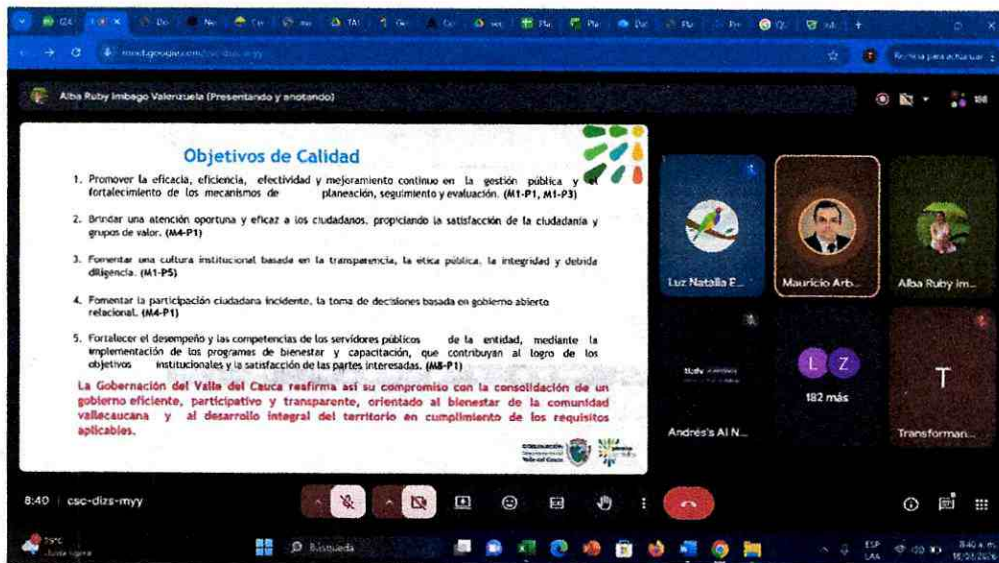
meet.google.com/csc-dizs-myy

Alba Ruby Imbago Valenzuela (Presentando y anotando)

Objetivos de Calidad

1. Promover la eficacia, eficiencia, efectividad y mejoramiento continuo en la gestión pública y el fortalecimiento de los mecanismos de planeación, seguimiento y evaluación. (M1-P1, M1-P3)

2. Brindar una atención oportuna y eficaz a los ciudadanos, propiciando la satisfacción de la ciudadanía y grupos de valor. (M4-P1)

3. Fomentar una cultura institucional basada en la transparencia, la etica pública, la integridad y debida diligencia. (M1-P5)

4. Fomentar la participación ciudadana incidente, la toma de decisiones basada en gobierno abierto relacional. (M4-P1)

5. Fortalecer el desempeño y las competencias de los servidores públicos de la entidad, mediante la implementación de los programas de bienestar y capacitación, que contribuyan al logro de los objetivos institucionales y la satisfacción de las partes interesadas. (M8-P1)

La Gobernación del Valle del Cauca reafirma así su compromiso con la consolidación de un gobierno eficiente, participativo y transparente, orientado al bienestar de la comunidad vallecaucana y al desarrollo integral del territorio en cumplimiento de los requisitos aplicables.

Luz Natalia E...
Mauricio Arb...
Alba Ruby Im...
Andrés's AI N...
L Z
182 más
T
Transforman...

8:40 | csc-dizs-myy

Búsqueda
ESP
LAA